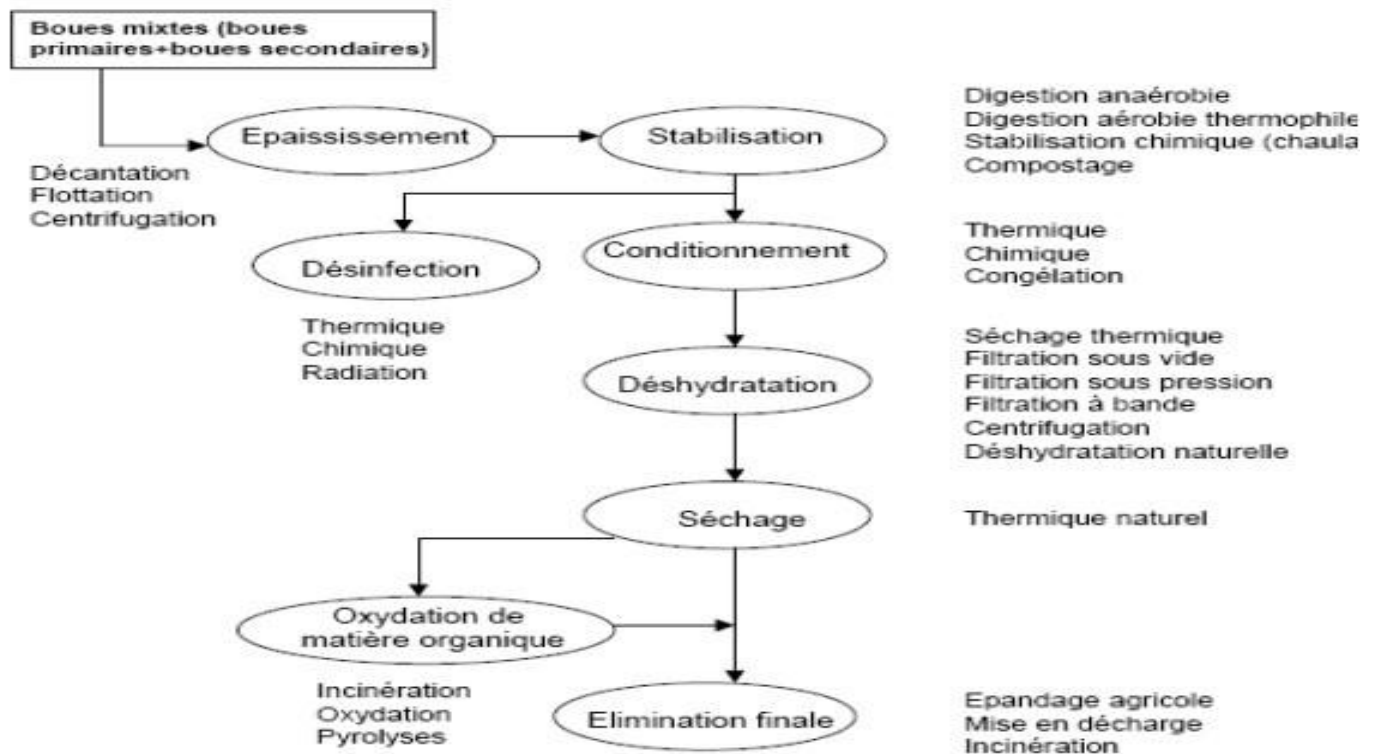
Boues mixtes (boues primaires+boues secondaires)

Epaississement

Décantation
Flottation
Centrifugation

Stabilisation

Digestion anaérobie
Digestion aérobie thermophile
Stabilisation chimique (chaula
Compostage

Désinfection

Thermique
Chimique
Radiation

Conditionnement

Thermique
Chimique
Congélation

Déshydratation

Séchage thermique
Filtration sous vide
Filtration sous pression
Filtration à bande
Centrifugation
Déshydratation naturelle

Séchage

Thermique naturel

Oxydation de matière organique

Incinération
Oxydation
Pyrolyses

Elimination finale

Epandage agricole
Mise en décharge
Incinération